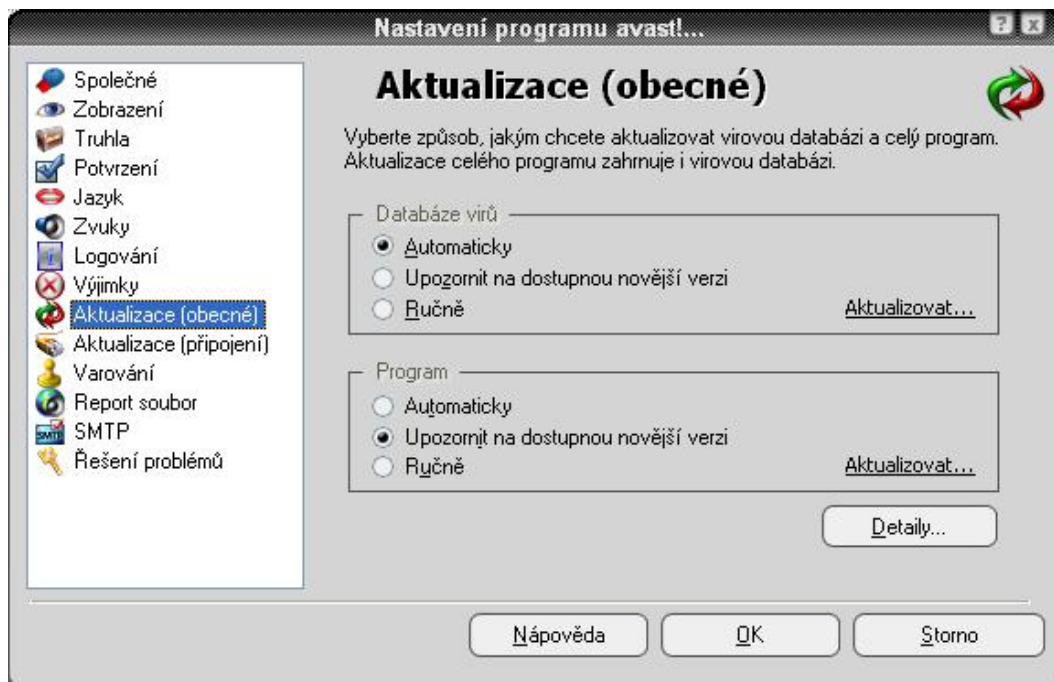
Nastavení programu avast!...

Společné
Zobrazení
Truhla
Potvrzení
Jazyk
Zvuky
Logování
Výjimky
Aktualizace (obecné)
Aktualizace (připojení)
Varování
Report soubor
SMTP
Řešení problémů

Aktualizace (obecné)

Vyberte způsob, jakým chcete aktualizovat virovou databázi a celý program. Aktualizace celého programu zahrnuje i virovou databázi.

Databáze virů
Automaticky
Upozornit na dostupnou novější verzi
Ručně
Aktualizovat...

Program
Automaticky
Upozornit na dostupnou novější verzi
Ručně
Aktualizovat...

Detaily...

Nápověda
OK
Storno